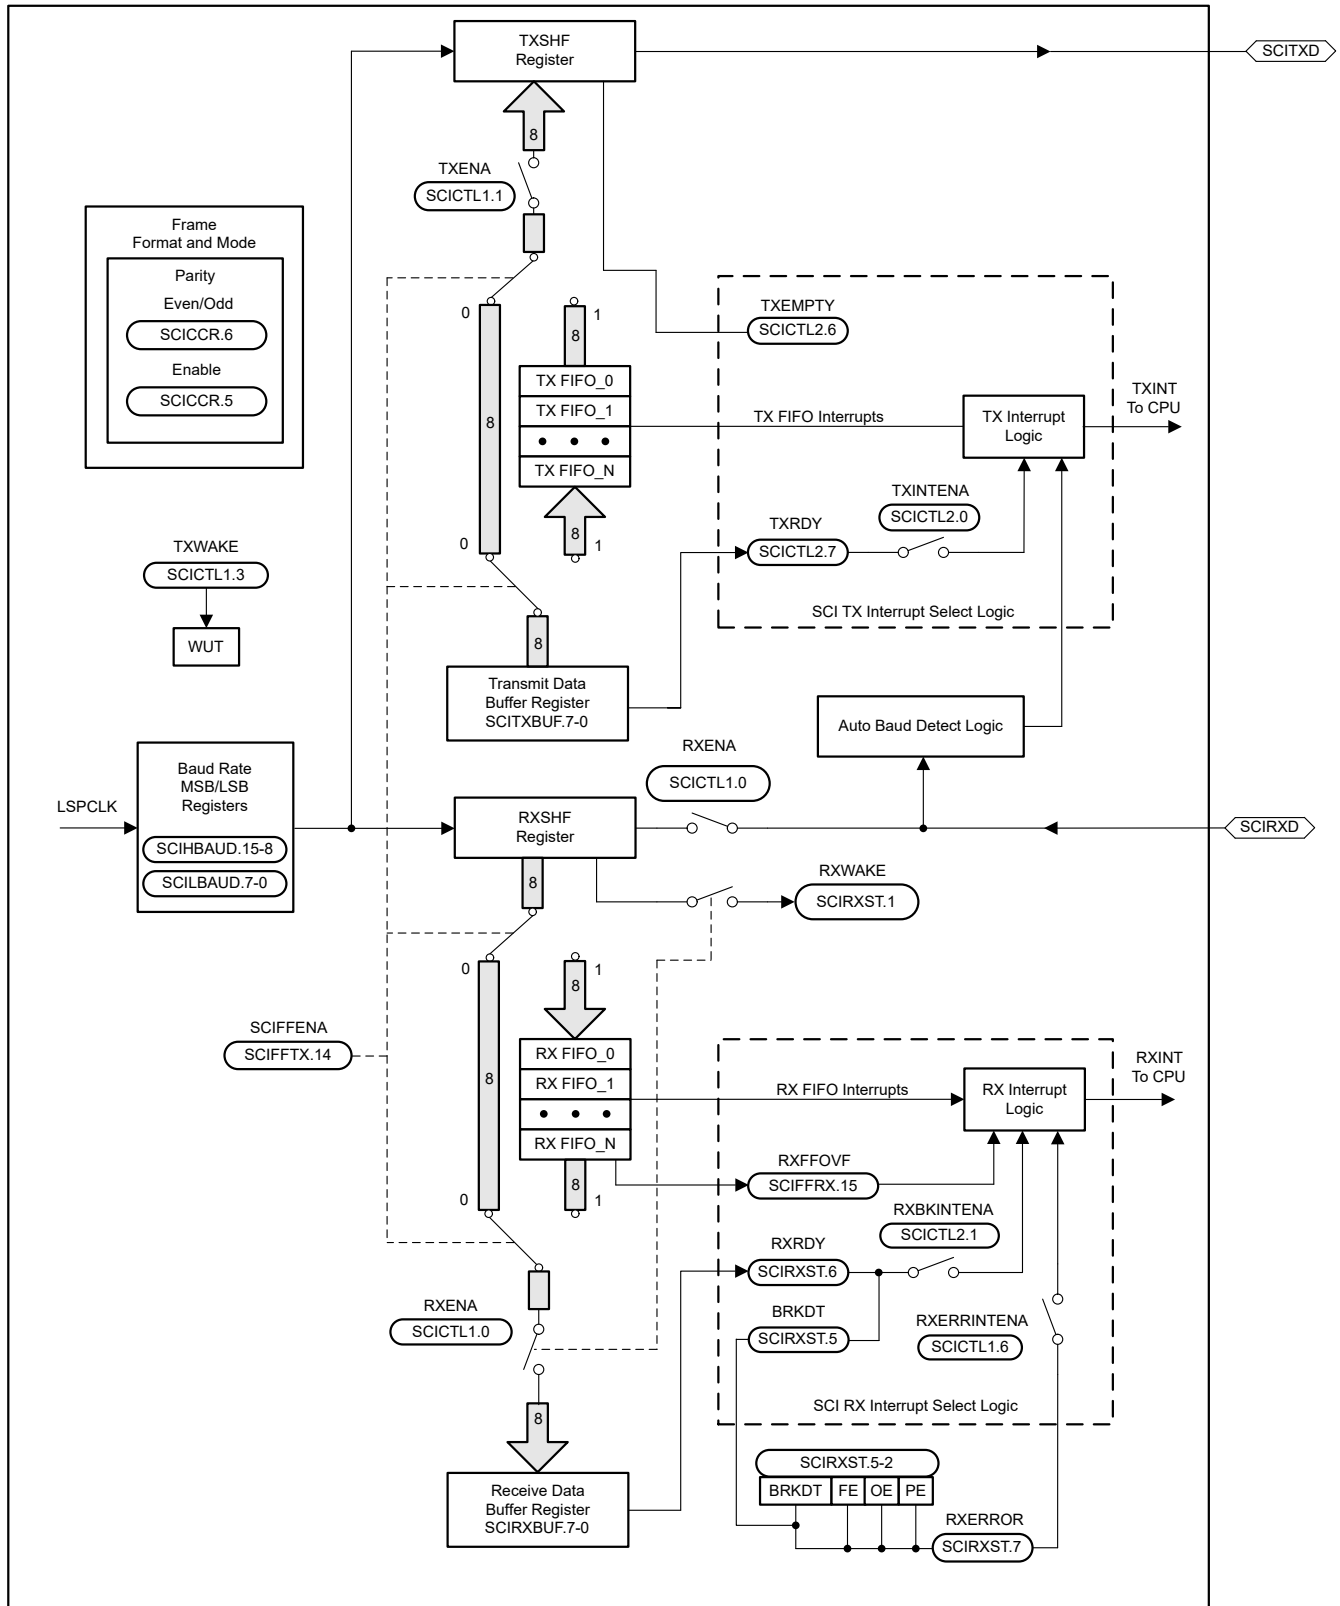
TXSHF Register

SCITXD

8

TXENA

SCICTL1.1

Frame Format and Mode

Parity

Even/Odd

SCICCR.6

Enable

SCICCR.5

0

8

1

TXEMPTY

SCICTL2.6

TX FIFO_0

TX FIFO_1

• • •

TX FIFO_N

8

TX FIFO Interrupts

TX Interrupt Logic

TXINT To CPU

8

1

TXINTENA

SCICTL2.0

0

TXRDY

SCICTL2.7

TXWAKE

SCICTL1.3

WUT

8

SCI TX Interrupt Select Logic

Transmit Data Buffer Register SCITXBUF.7-0

Auto Baud Detect Logic

RXENA

SCICTL1.0

Baud Rate MSB/LSB Registers

SCIHBAUD.15-8

SCILBAUD.7-0

LSPCLK

RXSHF Register

SCIRXD

8

RXWAKE

SCIRXST.1

0

8

1

SCIFFENA

SCIFFTX.14

RX FIFO_0

RX FIFO_1

• • •

RX FIFO_N

8

RXINT To CPU

RX FIFO Interrupts

RX Interrupt Logic

8

RXFFOVF

SCIFFRX.15

0

1

RXBKINTENA

SCICTL2.1

RXRDY

SCIRXST.6

RXENA

SCICTL1.0

BRKDT

SCIRXST.5

RXERRINTENA

SCICTL1.6

SCI RX Interrupt Select Logic

8

SCIRXST.5-2

BRKDT | FE | OE | PE

Receive Data Buffer Register SCIRXBUF.7-0

RXERROR

SCIRXST.7